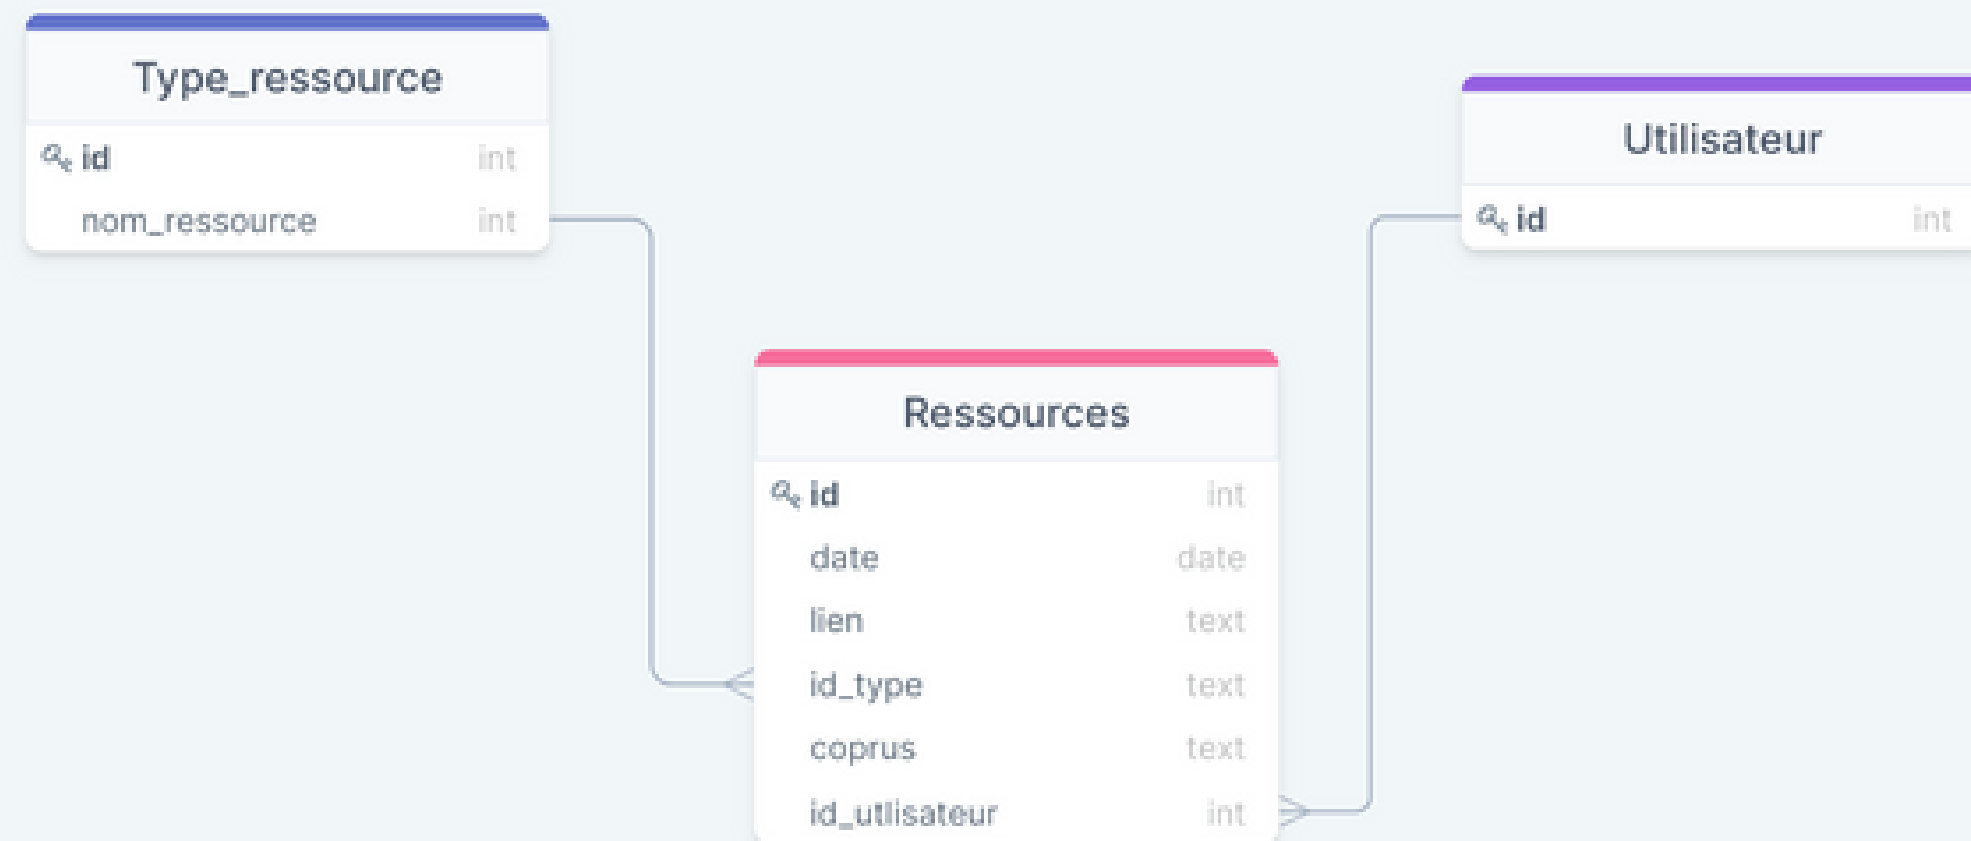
Type_ressource

| | |
|---|---|
| id | int |
| nom_ressource | int |

Utilisateur

| | |
|---|---|
| id | int |

Ressources

| | |
|---|---|
| id | int |
| date | date |
| lien | text |
| id_type | text |
| coprus | text |
| id_utlisateur | int |